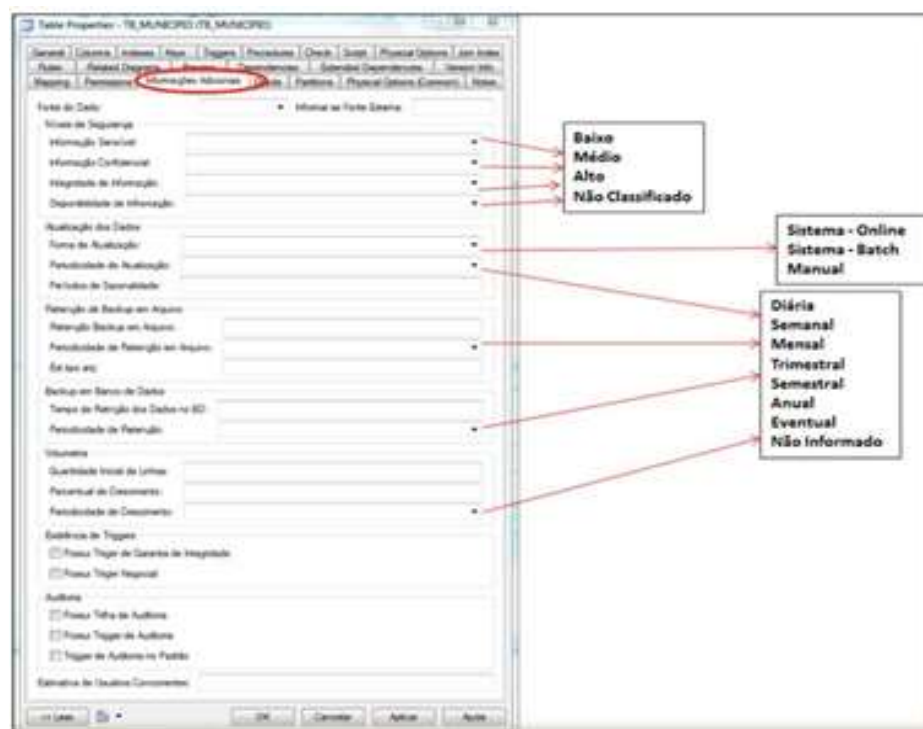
Table Properties - TB_MUNICIPIO (TB_MUNICIPIO)

General | Columns | Indexes | Keys | Triggers | Procedures | Check | Script | Physical Options | Join Index
Rules | Related Diagrams | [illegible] | Dependencies | Extended Dependencies | Version Info
Mapping | Permissions | Informações Adicionais | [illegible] | Partitions | Physical Options (Common) | Notes

Fonte do Dado: | Informar a Fonte Externa:

Níveis de Segurança
Informação Sensível:
Informação Confidencial:
Integridade da Informação:
Disponibilidade da Informação:

Baixo
Médio
Alto
Não Classificado

Atualização dos Dados
Forma de Atualização:
Periodicidade da Atualização:
Períodos de Sazonalidade:

Sistema - Online
Sistema - Batch
Manual

Retenção de Backup em Arquivo
Retenção Backup em Arquivo:
Periodicidade da Retenção em Arquivo:
Ex: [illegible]

Diária
Semanal
Mensal
Trimestral
Semestral
Anual
Eventual
Não Informado

Backup em Banco de Dados
Tempo de Retenção dos Dados no BD:
Periodicidade de Retenção:

Volumetria
Quantidade Inicial de Linhas:
Percentual de Crescimento:
Periodicidade de Crescimento:

Existência de Triggers
Possui Trigger de Garantia de Integridade
Possui Trigger Negocial

Auditoria
Possui Tabela de Auditoria
Possui Trigger de Auditoria
Trigger de Auditoria no Padrão

Estimativa de Usuários Concorrentes:

<< Less | OK | Cancelar | Aplicar | Ajuda